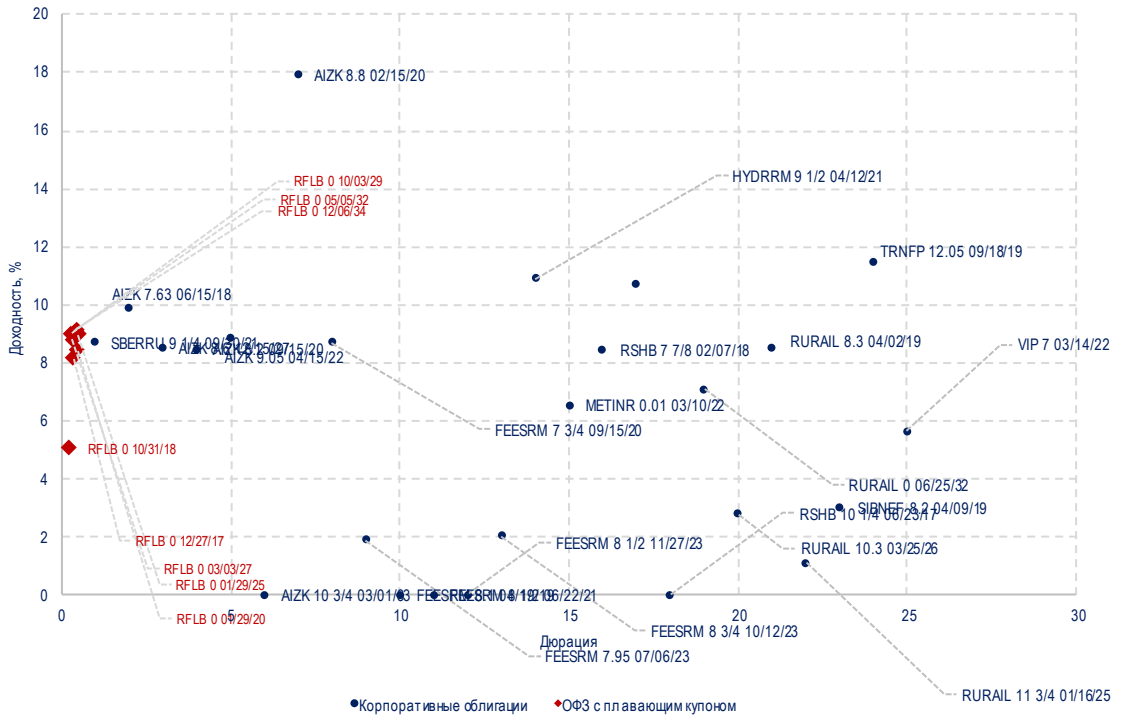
20
18
16
14
12
10
8
6
4
2
0
Доходность, %
0
5
10
15
20
25
30
Дюрация

AIZK 8.8 02/15/20
RFLB 0 10/03/29
RFLB 0 05/05/32
RFLB 0 12/06/34
HYDRRM 9 1/2 04/12/21
TRNFP 12.05 09/18/19
AIZK 7.63 06/15/18
SBERRU 9 1/4 09/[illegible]
AIZK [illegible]
AIZK 9.05 04/15/22
RSHB 7 7/8 02/07/18
RURAIL 8.3 04/02/19
VIP 7 03/14/22
METINR 0.01 03/10/22
FEESRM 7 3/4 09/15/20
RFLB 0 10/31/18
RURAIL 0 06/25/32
SIBNEF 8.2 04/09/19
RSHB 10 1/4 06/23/17
RFLB 0 12/27/17
FEESRM 8 1/2 11/27/23
RURAIL 10.3 03/25/26
RFLB 0 03/03/27
RFLB 0 01/29/25
AIZK 10 3/4 03/01/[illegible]
FEESRM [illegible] 06/22/21
RFLB 0 0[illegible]/29/20
FEESRM 8 3/4 10/12/23
FEESRM 7.95 07/06/23
RURAIL 11 3/4 01/16/25

Корпоративные облигации
ОФЗ с плавающим купоном